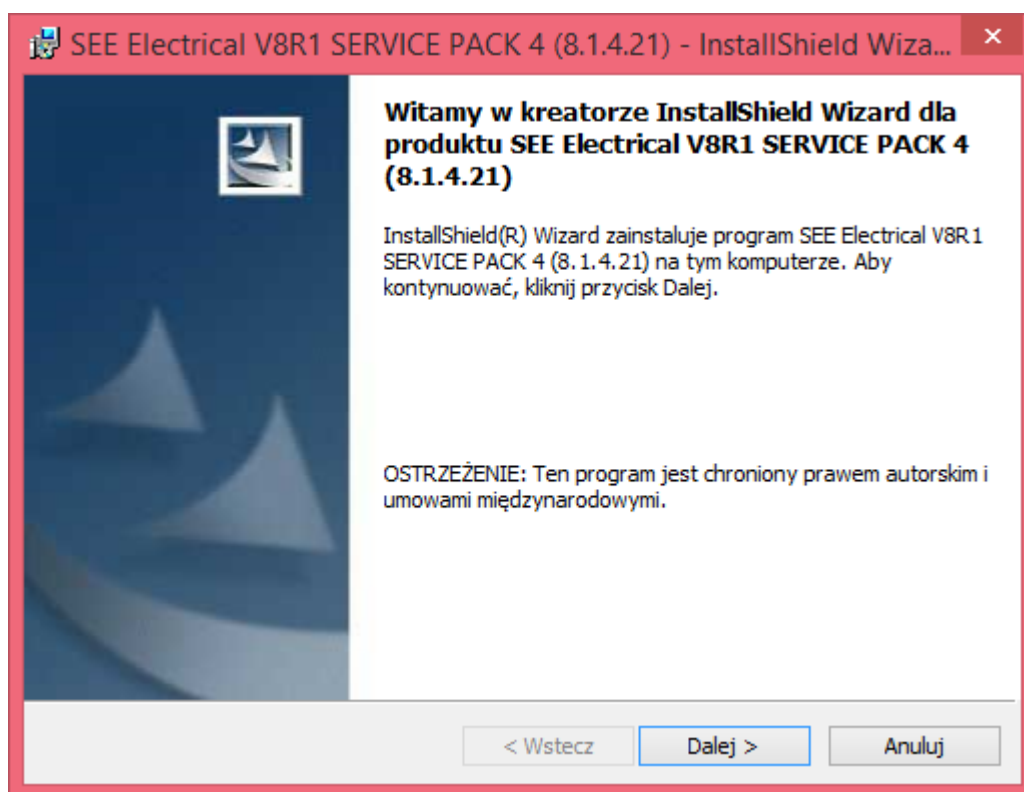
SEE Electrical V8R1 SERVICE PACK 4 (8.1.4.21) - InstallShield Wiza...

×

Witamy w kreatorze InstallShield Wizard dla produktu SEE Electrical V8R1 SERVICE PACK 4 (8.1.4.21)

InstallShield(R) Wizard zainstaluje program SEE Electrical V8R1 SERVICE PACK 4 (8.1.4.21) na tym komputerze. Aby kontynuować, kliknij przycisk Dalej.

OSTRZEŻENIE: Ten program jest chroniony prawem autorskim i umowami międzynarodowymi.

< Wstecz

Dalej >

Anuluj